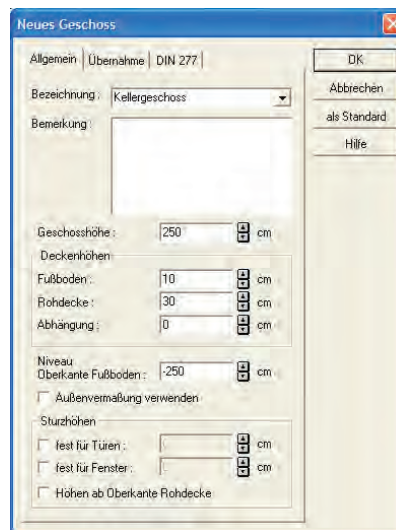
Neues Geschoss

Allgemein | Übernahme | DIN 277

OK
Abbrechen
als Standard
Hilfe

Bezeichnung : Kellergeschoss
Bemerkung :

Geschosshöhe : 250 cm

Deckenhöhen
Fußboden : 10 cm
Rohdecke : 30 cm
Abhängung : 0 cm

Niveau
Oberkante Fußboden : -250 cm

Außenvermaßung verwenden

Sturzhöhen
fest für Türen : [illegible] cm
fest für Fenster : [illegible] cm
Höhen ab Oberkante Rohdecke